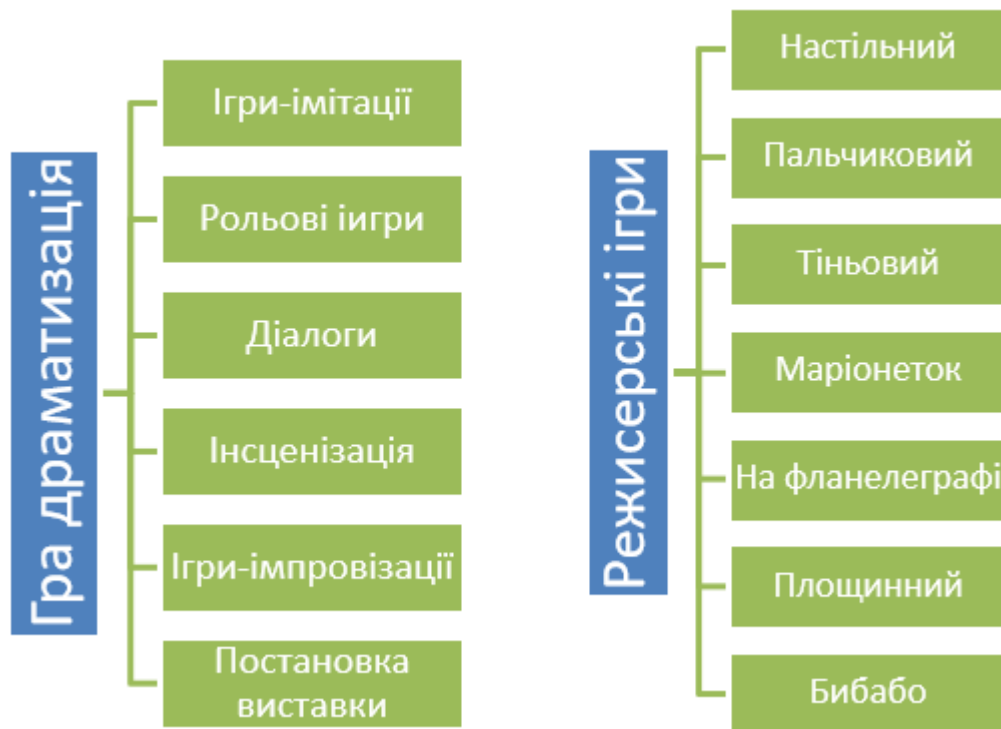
Гра драматизація

Ігри-імітації

Рольові иігри

Діалоги

Інсценізація

Ігри-імпровізації

Постановка виставки

Режисерські ігри

Настільний

Пальчиковий

Тіньовий

Маріонеток

На фланелеграфі

Площинний

Бибабо